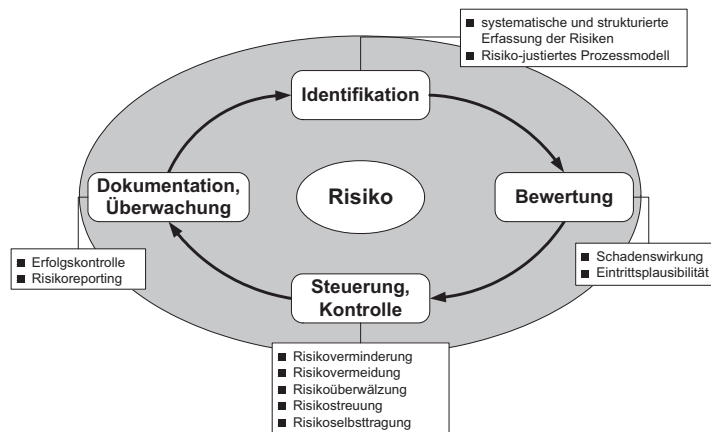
■ systematische und strukturierte Erfassung der Risiken
■ Risiko-justiertes Prozessmodell

Identifikation

Dokumentation, Überwachung

Risiko

Bewertung

■ Erfolgskontrolle
■ Risikoreporting

■ Schadenswirkung
■ Eintrittsplausibilität

Steuerung, Kontrolle

■ Risikoverminderung
■ Risikovermeidung
■ Risikoüberwälzung
■ Risikostreuung
■ Risikoselbsttragung